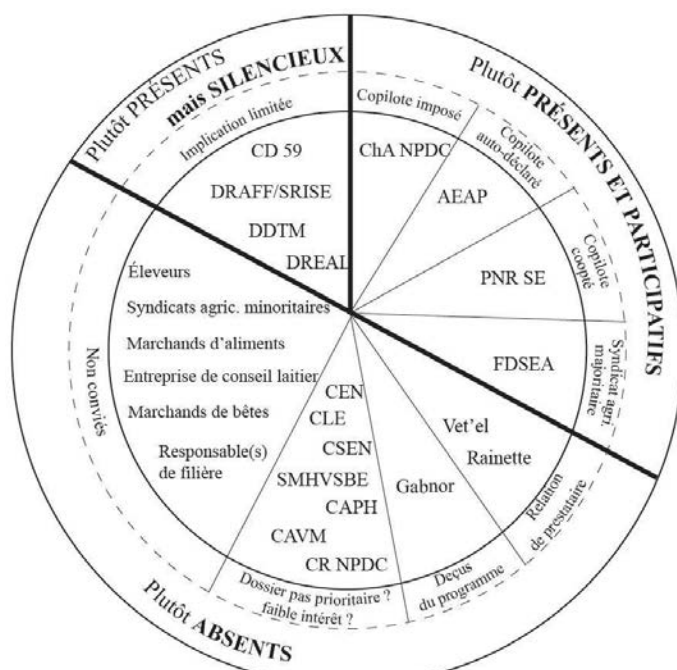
Plutôt PRÉSENTS mais SILENCIEUX

Implication limitée

CD 59

DRAFF/SRISE

DDTM

DREAL

Plutôt PRÉSENTS ET PARTICIPATIFS

Copilote imposé

ChA NPDC

Copilote auto-déclaré

AEAP

Copilote coopté

PNR SE

Syndicat agri. majoritaire

FDSEA

Relation de prestataire

Vet'el

Rainette

Déçus du programme

Gabnor

Dossier pas prioritaire ? faible intérêt ?

CEN

CLE

CSEN

SMHVSBE

CAPH

CAVM

CR NPDC

Plutôt ABSENTS

Non conviés

Éleveurs

Syndicats agric. minoritaires

Marchands d'aliments

Entreprise de conseil laitier

Marchands de bêtes

Responsable(s) de filière